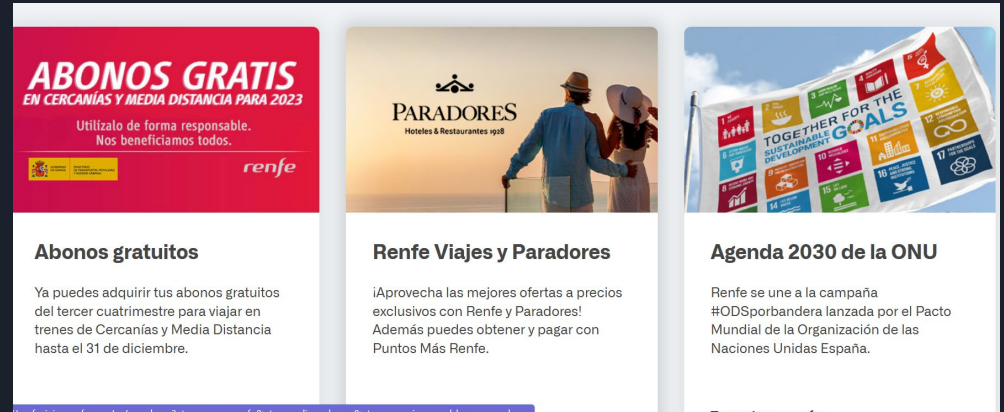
ABONOS GRATIS
EN CERCANÍAS Y MEDIA DISTANCIA PARA 2023
Utilízalo de forma responsable.
Nos beneficiamos todos.
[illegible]
renfe

Abonos gratuitos

Ya puedes adquirir tus abonos gratuitos del tercer cuatrimestre para viajar en trenes de Cercanías y Media Distancia hasta el 31 de diciembre.

PARADORES
Hoteles & Restaurantes 1928

Renfe Viajes y Paradores

¡Aprovecha las mejores ofertas a precios exclusivos con Renfe y Paradores! Además puedes obtener y pagar con Puntos Más Renfe.

TOGETHER FOR THE SUSTAINABLE DEVELOPMENT GOALS

Agenda 2030 de la ONU

Renfe se une a la campaña #ODSporbandera lanzada por el Pacto Mundial de la Organización de las Naciones Unidas España.

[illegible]